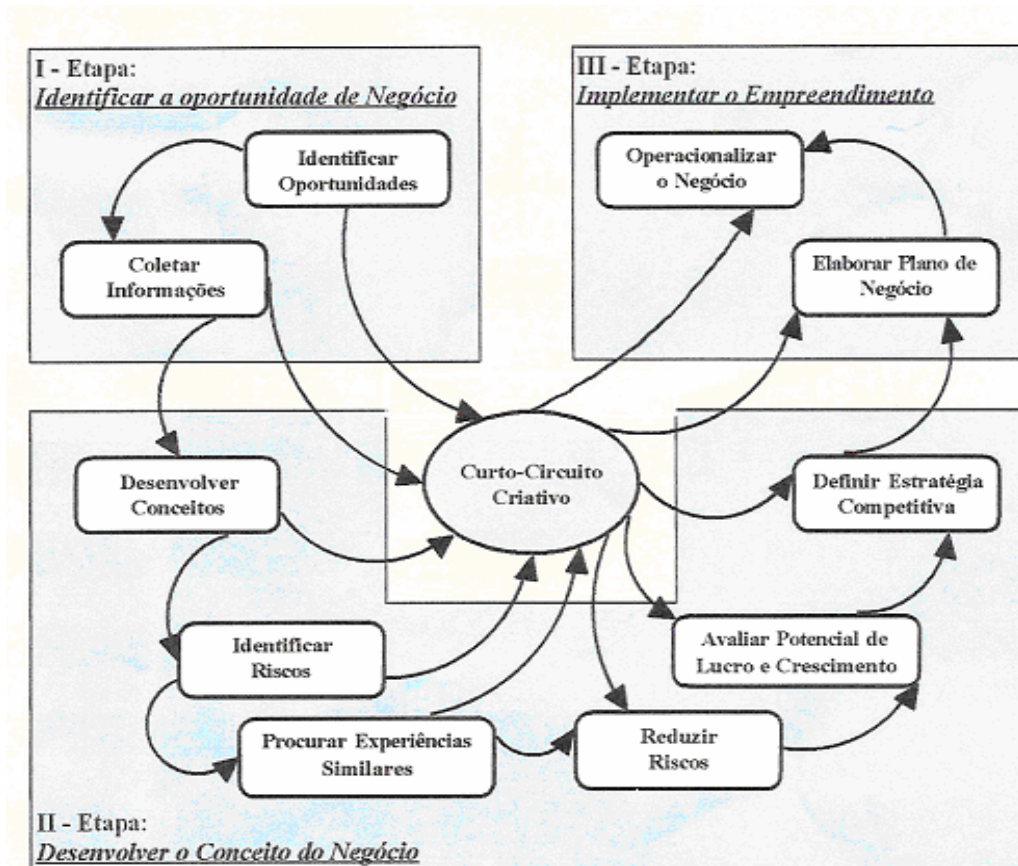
I - Etapa:
Identificar a oportunidade de Negócio

Identificar Oportunidades

Coletar Informações

III - Etapa:
Implementar o Empreendimento

Operacionalizar o Negócio

Elaborar Plano de Negócio

Desenvolver Conceitos

Curto-Circuito Criativo

Definir Estratégia Competitiva

Identificar Riscos

Avaliar Potencial de Lucro e Crescimento

Procurar Experiências Similares

Reduzir Riscos

II - Etapa:
Desenvolver o Conceito do Negócio